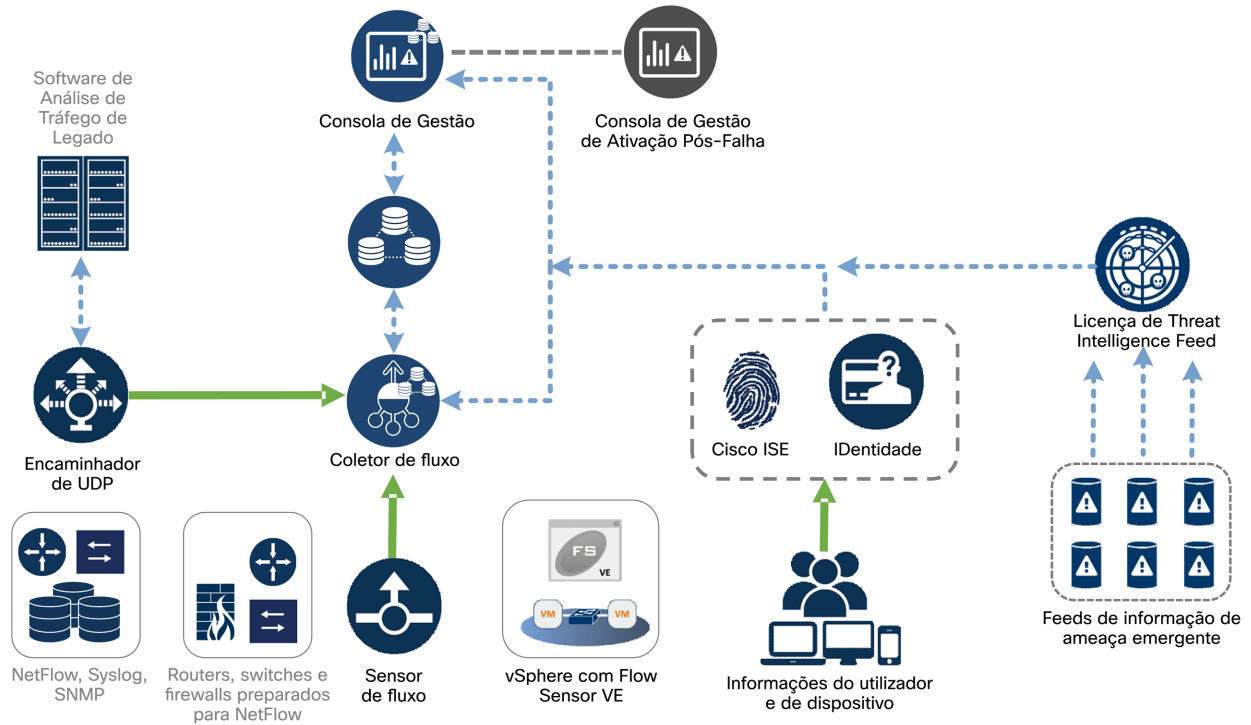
Software de Análise de Tráfego de Legado

Consola de Gestão

Consola de Gestão de Ativação Pós-Falha

Licença de Threat Intelligence Feed

Encaminhador de UDP

Coletor de fluxo

Cisco ISE

IDentidade

FS
VE

VM
VM

NetFlow, Syslog, SNMP

Routers, switches e firewalls preparados para NetFlow

Sensor fluxo

vSphere com Flow Sensor VE

Informações do utilizador e de dispositivo

Feeds de informação de ameaça emergente